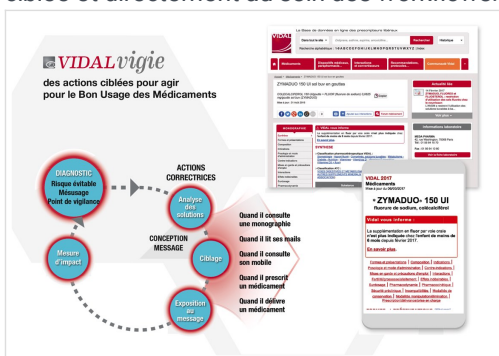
ciblée et directement au sein des homéme

VIDALvigie
des actions ciblées pour agir pour le Bon Usage des Médicaments

DIAGNOSTIC
Risque évitable
Mésusage
Point de vigilance

ACTIONS CORRECTRICES

Analyse des solutions

CONCEPTION MESSAGE

Ciblage

Mesure d'impact

Exposition au message

Quand il consulte une monographie

Quand il lit ses mails

Quand il consulte son mobile

Quand il prescrit un médicament

Quand il délivre un médicament

VIDAL
La Base de données en ligne des prescripteurs libéraux

Médicaments

ZYMADUO 150 UI sol buv en gouttes

Vidal vous informe

VIDAL 2017
Médicaments
ZYMADUO® 150 UI
fluorure de sodium, colécalciférol
Vidal vous informe :
La supplémentation en fluor per vise n'est plus indiquée chez l'enfant de moins de 6 mois depuis février 2017.
En savoir plus
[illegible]